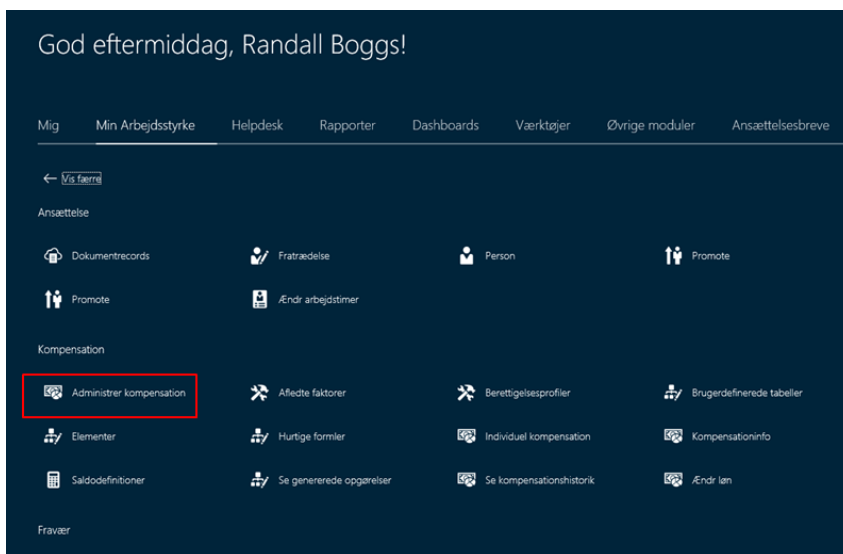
God eftermiddag, Randall Boggs!

Mig Min Arbejdsstyrke Helpdesk Rapporter Dashboards Værktøjer Øvrige moduler Ansættelsesbreve

← Vis færre

Ansættelse

Dokumentrecords
Fratrædelse
Person
Promote
Promote
Ændr arbejdstimer

Kompensation

Administrer kompensation
Afledte faktorer
Berettigelsesprofiler
Brugerdefinerede tabeller
Elementer
Hurtige formler
Individuel kompensation
Kompensationinfo
Saldodefinitioner
Se genererede opgørelser
Se kompensationshistorik
Ændr løn

Fravær